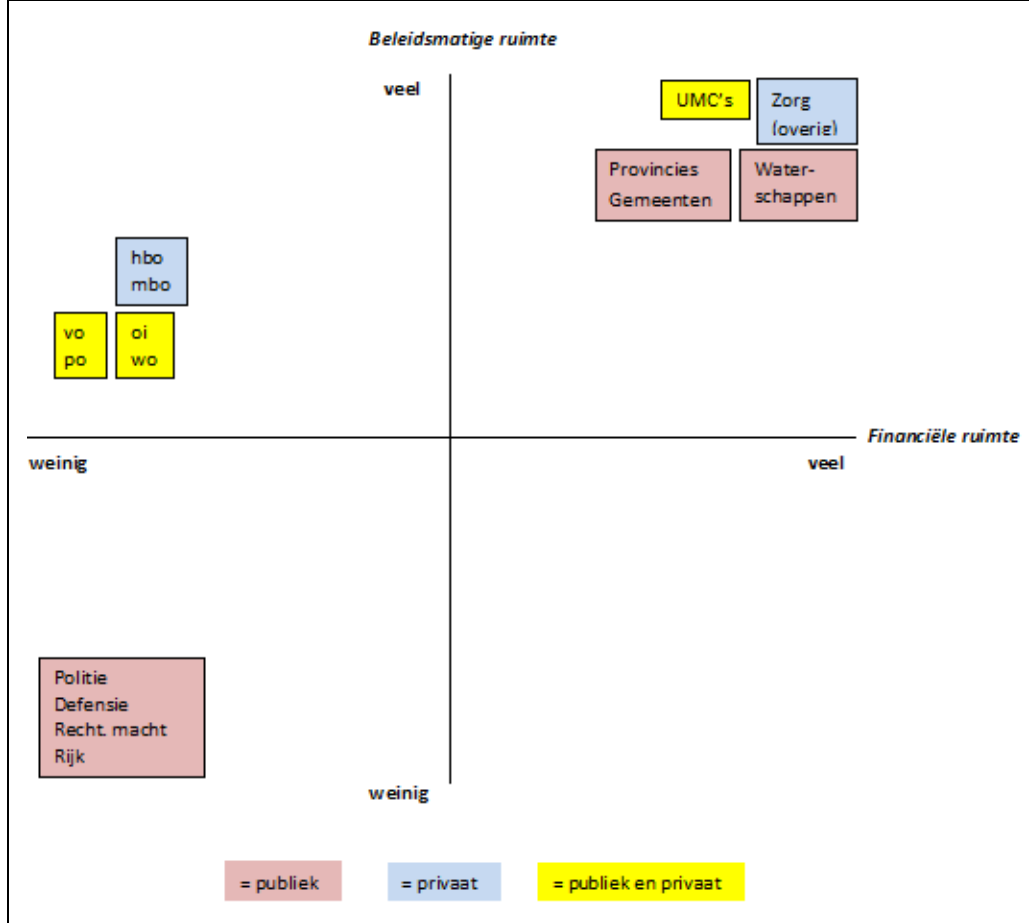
Beleidsmatige ruimte

veel

UMC's

Zorg (overig)

Provincies Gemeenten

Waterschappen

hbo mbo

vo po

oi wo

Financiële ruimte

weinig

veel

Politie
Defensie
Recht. macht
Rijk

weinig

= publiek

= privaat

= publiek en privaat